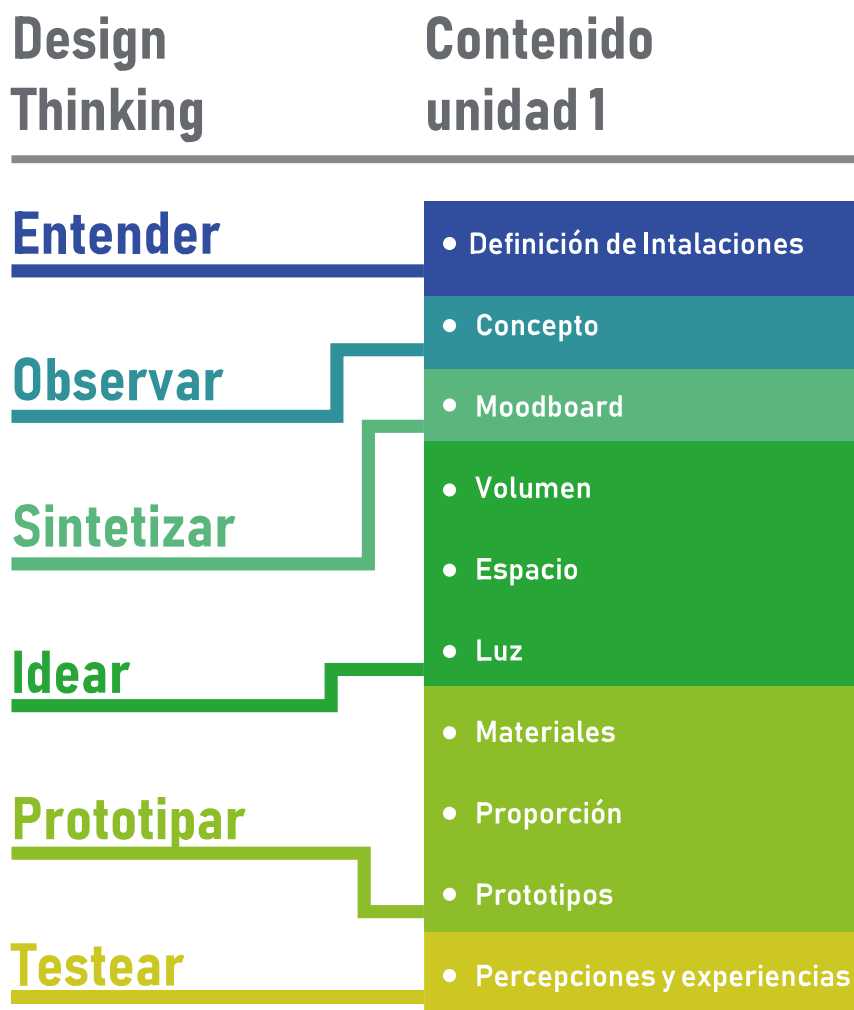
Design Thinking

Contenido unidad 1

Entender
Observar
Sintetizar
Idear
Prototipar
Testear

• Definición de Intalaciones
• Concepto
• Moodboard
• Volumen
• Espacio
• Luz
• Materiales
• Proporción
• Prototipos
• Percepciones y experiencias